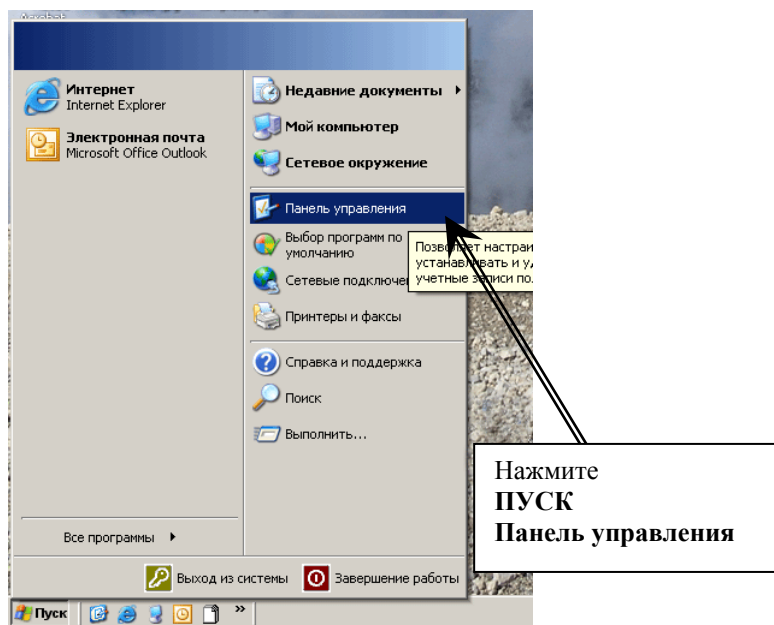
Acrobat

Интернет
Internet Explorer

Электронная почта
Microsoft Office Outlook

Недавние документы

Мой компьютер

Сетевое окружение

Панель управления

Выбор программ по умолчанию

Сетевые подключ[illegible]

Позво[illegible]ет настраи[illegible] устанав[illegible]вать и у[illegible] учетные записи по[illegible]

Принтеры и факсы

Справка и поддержка

Поиск

Выполнить...

Все программы

Выход из системы

Завершение работы

Пуск

Нажмите
**ПУСК**
**Панель управления**